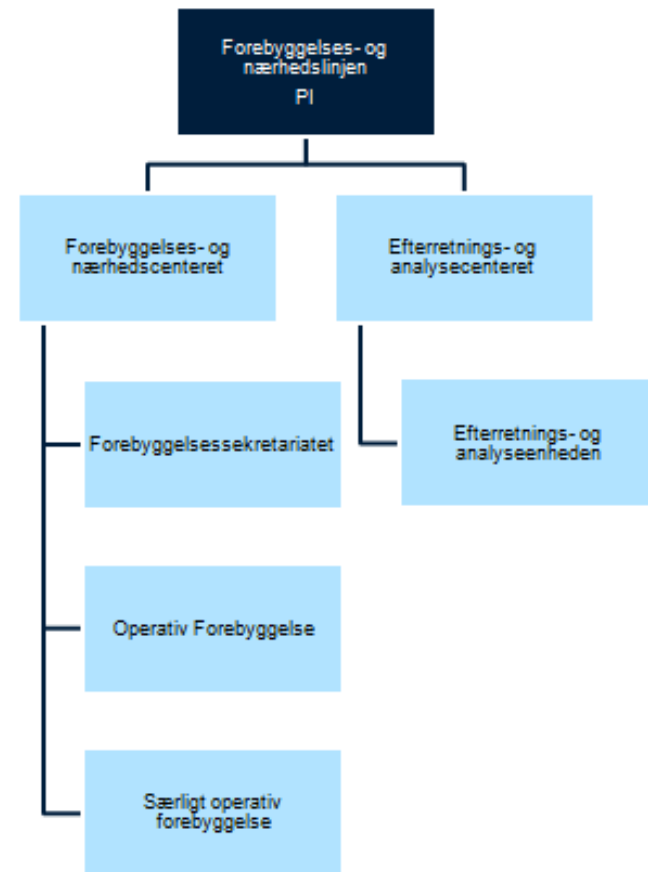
Forebyggelses- og nærhedslinjen
PI

Forebyggelses- og nærhedscenteret

Efterretnings- og analysecenteret

Forebyggelsessekretariatet

Efterretnings- og analyseenheden

Operativ Forebyggelse

Særligt operativ forebyggelse